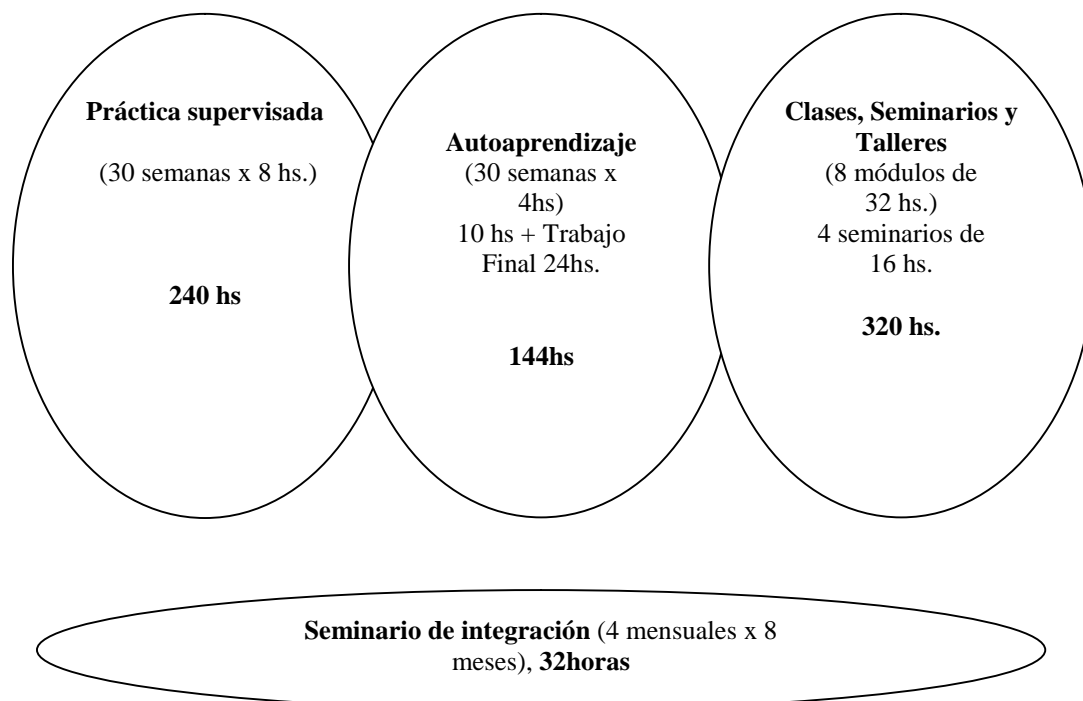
**Práctica supervisada**

(30 semanas x 8 hs.)

**240 hs**

**Autoaprendizaje**
(30 semanas x 4hs)
10 hs + Trabajo Final 24hs.

**144hs**

**Clases, Seminarios y Talleres**
(8 módulos de 32 hs.)
4 seminarios de 16 hs.

**320 hs.**

**Seminario de integración** (4 mensuales x 8 meses), **32horas**